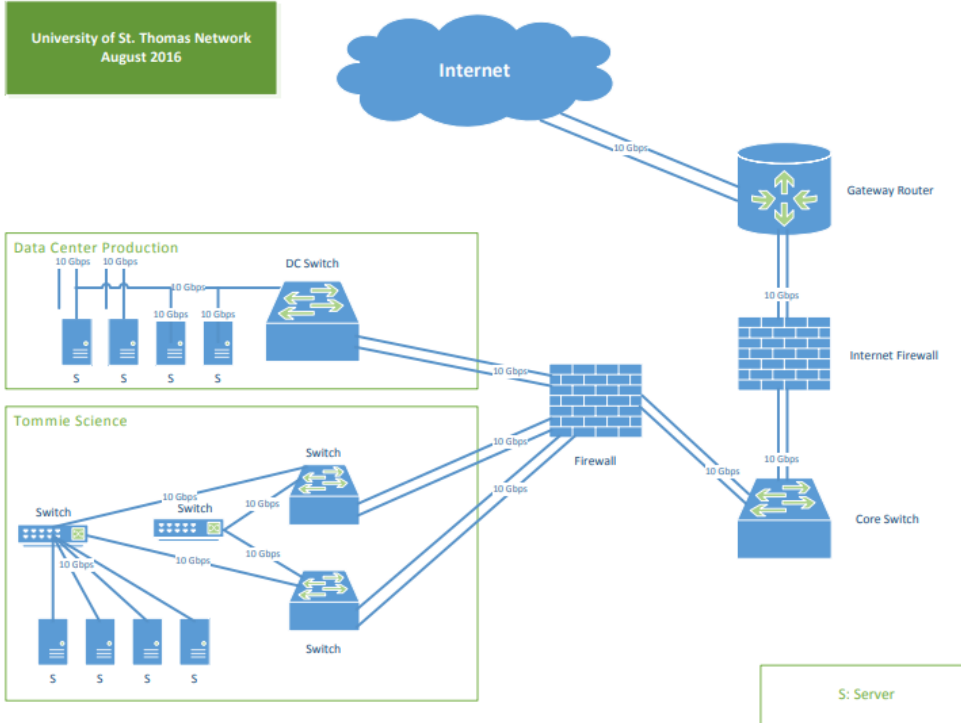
University of St. Thomas Network
August 2016

Internet

10 Gbps

Gateway Router

Data Center Production

10 Gbps
10 Gbps
10 Gbps
10 Gbps
10 Gbps

DC Switch

S
S
S
S

10 Gbps

Internet Firewall

10 Gbps

Tommie Science

10 Gbps
10 Gbps

Firewall

10 Gbps

Switch

10 Gbps
10 Gbps

Switch

Switch

10 Gbps

Core Switch

10 Gbps
10 Gbps
10 Gbps

Switch

S
S
S
S

S: Server